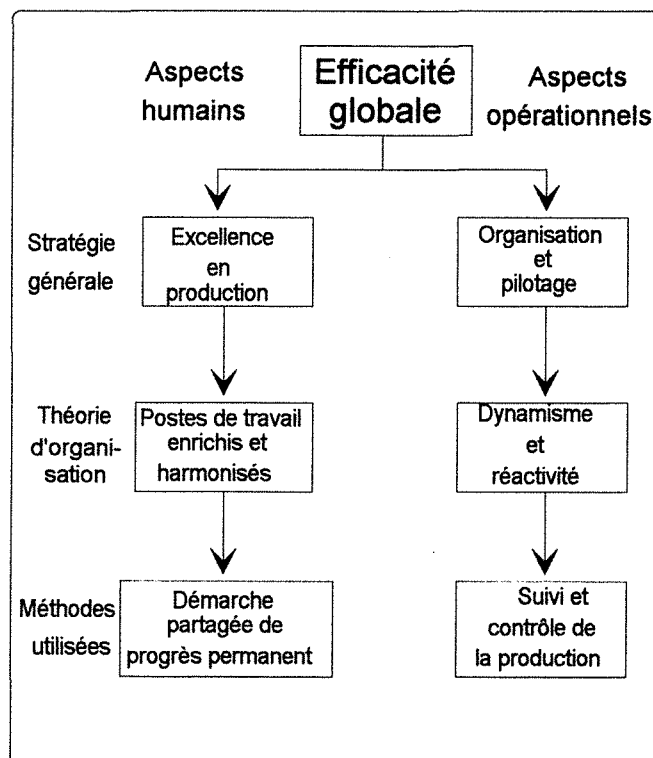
Aspects humains

Efficacité globale

Aspects opérationnels

Stratégie générale

Excellence en production

Organisation et pilotage

Théorie d'organisation

Postes de travail enrichis et harmonisés

Dynamisme et réactivité

Méthodes utilisées

Démarche partagée de progrès permanent

Suivi et contrôle de la production